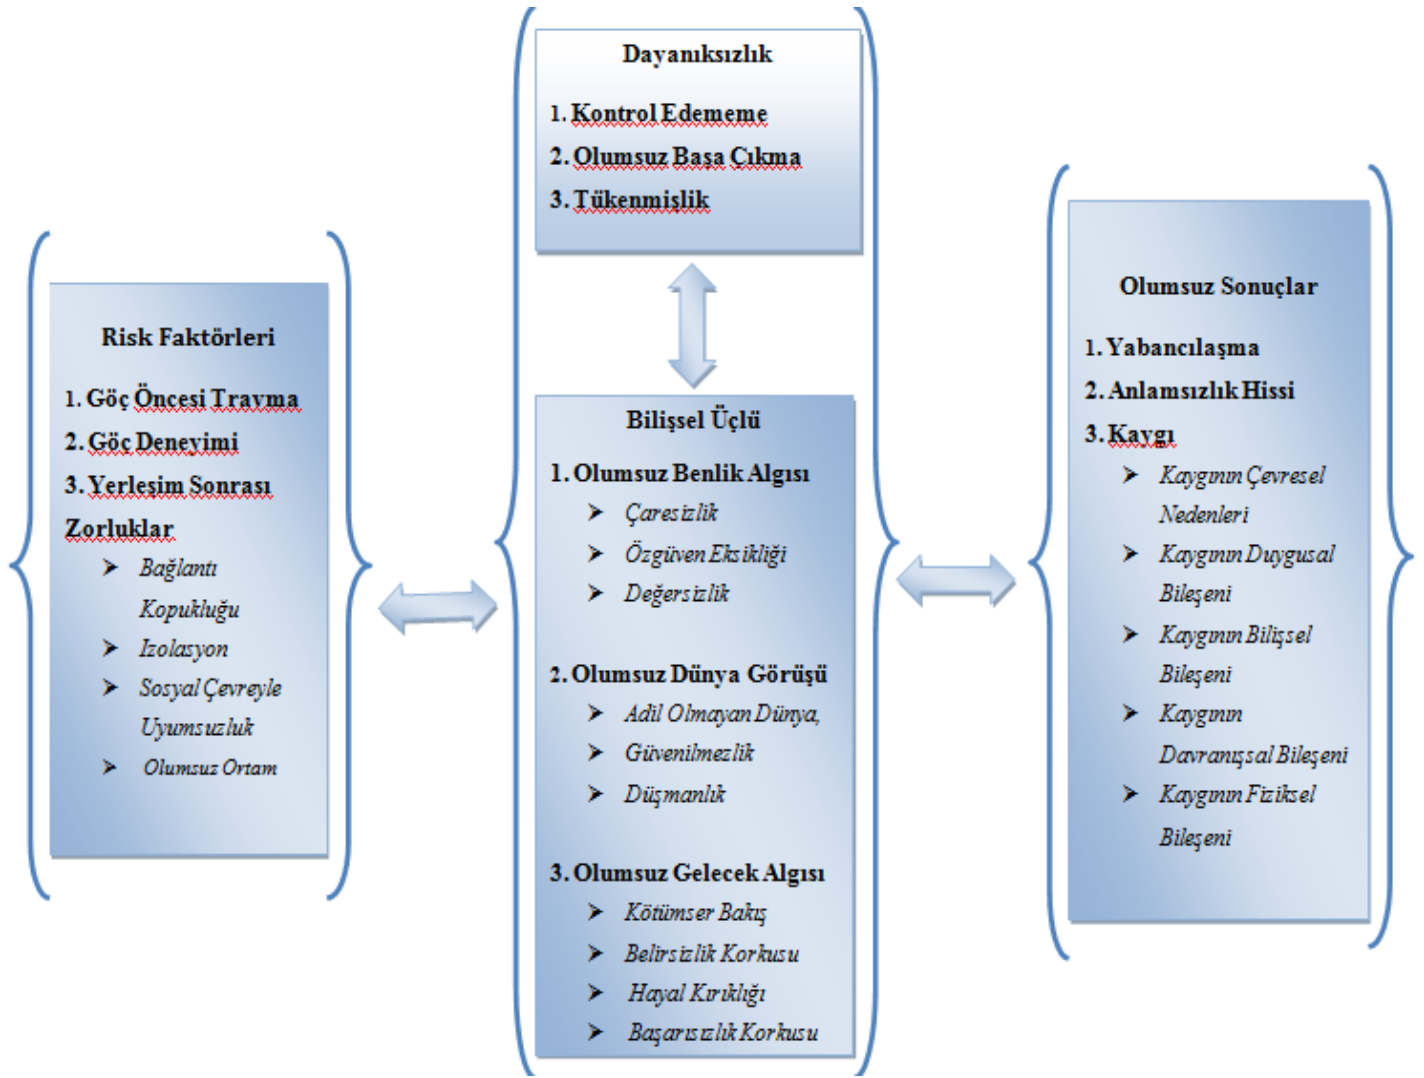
Risk Faktörleri

1. Göç Öncesi Travma
2. Göç Deneyimi
3. Yerleşim Sonrası Zorluklar
- Bağlantı Kopukluğu
- Izolasyon
- Sosyal Çevreyle Uyumsuzluk
- Olumsuz Ortam

Dayanıksızlık

1. Kontrol Edememe
2. Olumsuz Başa Çıkma
3. Tükenmişlik

Bilişsel Üçlü

1. Olumsuz Benlik Algısı
- Çaresizlik
- Özgüven Eksikliği
- Değersizlik

2. Olumsuz Dünya Görüşü
- Adil Olmayan Dünya,
- Güvenilmezlik
- Düşmanlık

3. Olumsuz Gelecek Algısı
- Kötümser Bakış
- Belirsizlik Korkusu
- Hayal Kırıklığı
- Başarısızlık Korkusu

Olumsuz Sonuçlar

1. Yabancılaşma
2. Anlamsızlık Hissi
3. Kaygı
- Kaygının Çevresel Nedenleri
- Kaygının Duygusal Bileşeni
- Kaygının Bilişsel Bileşeni
- Kaygının Davranışsal Bileşeni
- Kaygının Fiziksel Bileşeni